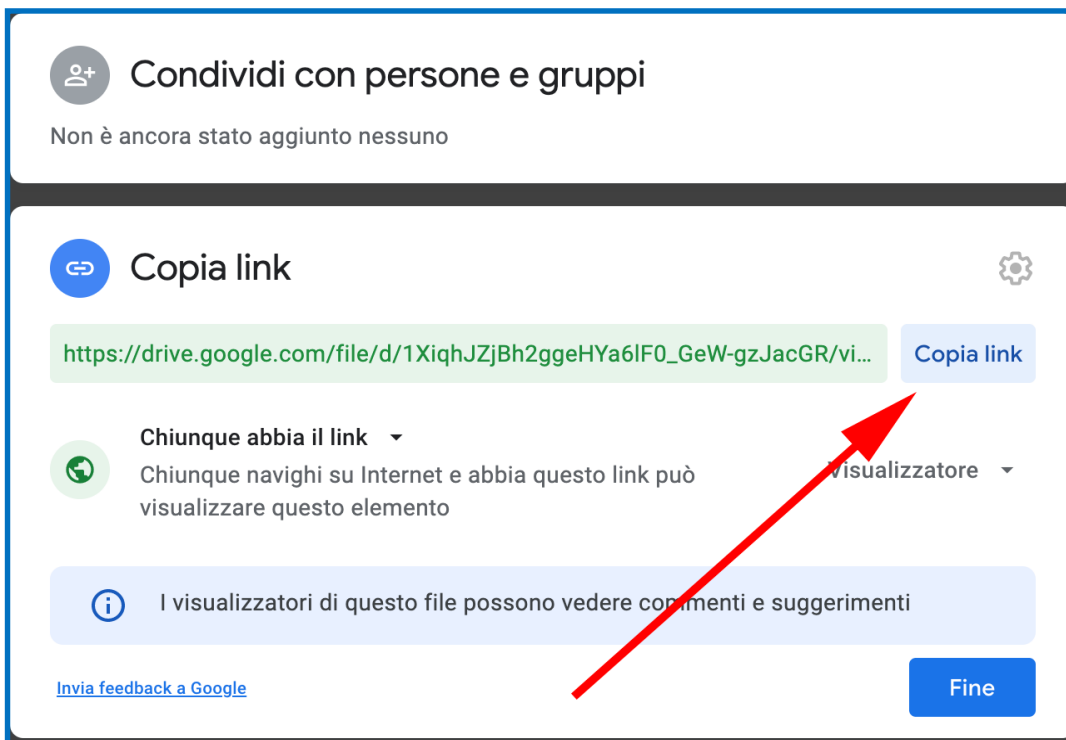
Condividi con persone e gruppi

Non è ancora stato aggiunto nessuno

Copia link

https://drive.google.com/file/d/1XiqhJZjBh2ggeHYa6lF0_GeW-gzJacGR/vi...

Copia link

Chiunque abbia il link

Chiunque navighi su Internet e abbia questo link può visualizzare questo elemento

Visualizzatore

I visualizzatori di questo file possono vedere commenti e suggerimenti

Invia feedback a Google

Fine